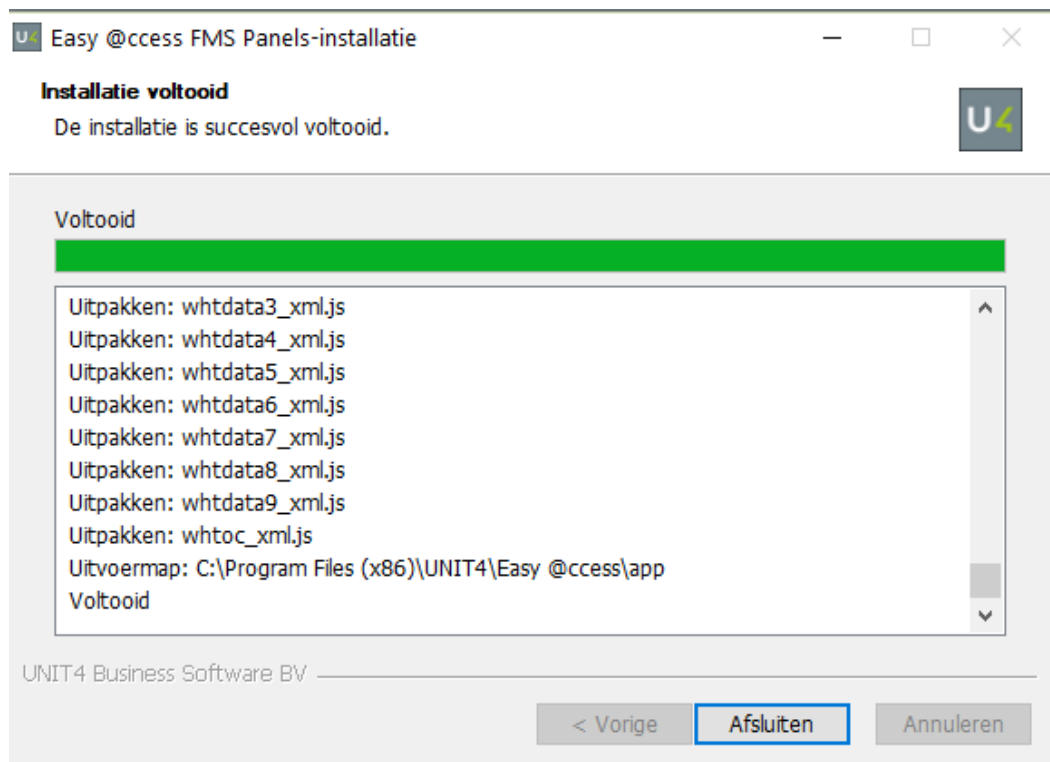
U4 Easy @ccess FMS Panels-installatie

Installatie voltooid
De installatie is succesvol voltooid.

U4

Voltooid

Uitpakken: whtdata3_xml.js
Uitpakken: whtdata4_xml.js
Uitpakken: whtdata5_xml.js
Uitpakken: whtdata6_xml.js
Uitpakken: whtdata7_xml.js
Uitpakken: whtdata8_xml.js
Uitpakken: whtdata9_xml.js
Uitpakken: whtoc_xml.js
Uitvoermap: C:\Program Files (x86)\UNIT4\Easy @ccess\app
Voltooid

UNIT4 Business Software BV

< Vorige
Afsluiten
Annuleren